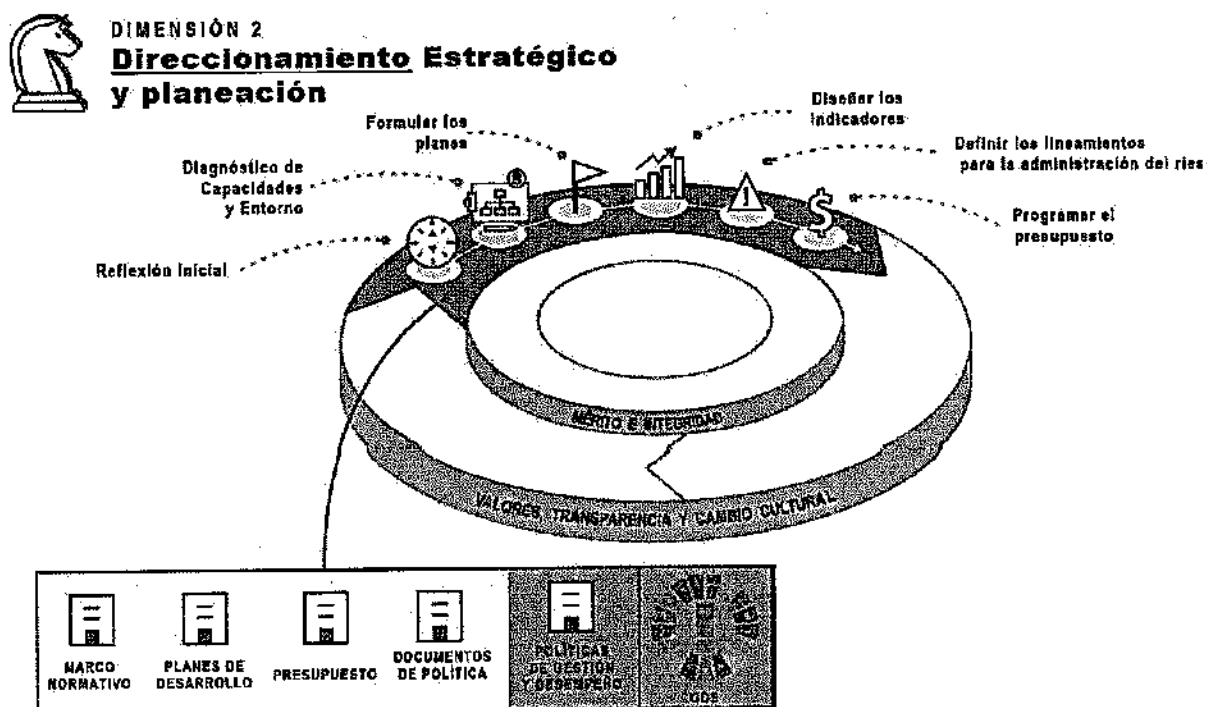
DIMENSIÓN 2
Direccionamiento Estratégico y planeación

Formular los planes

Diseñar los indicadores

Definir los lineamientos para la administración del ries

Diagnóstico de Capacidades y Entorno

Programar el presupuesto

Reflexión Inicial

MÉRITO E INTEGRIDAD

VALORES, TRANSPARENCIA Y CAMBIO CULTURAL

MARCO NORMATIVO

PLANES DE DESARROLLO

PRESUPUESTO

DOCUMENTOS DE POLÍTICA

POLÍTICAS DE GESTIÓN Y DESEMPEÑO

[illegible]
ODS